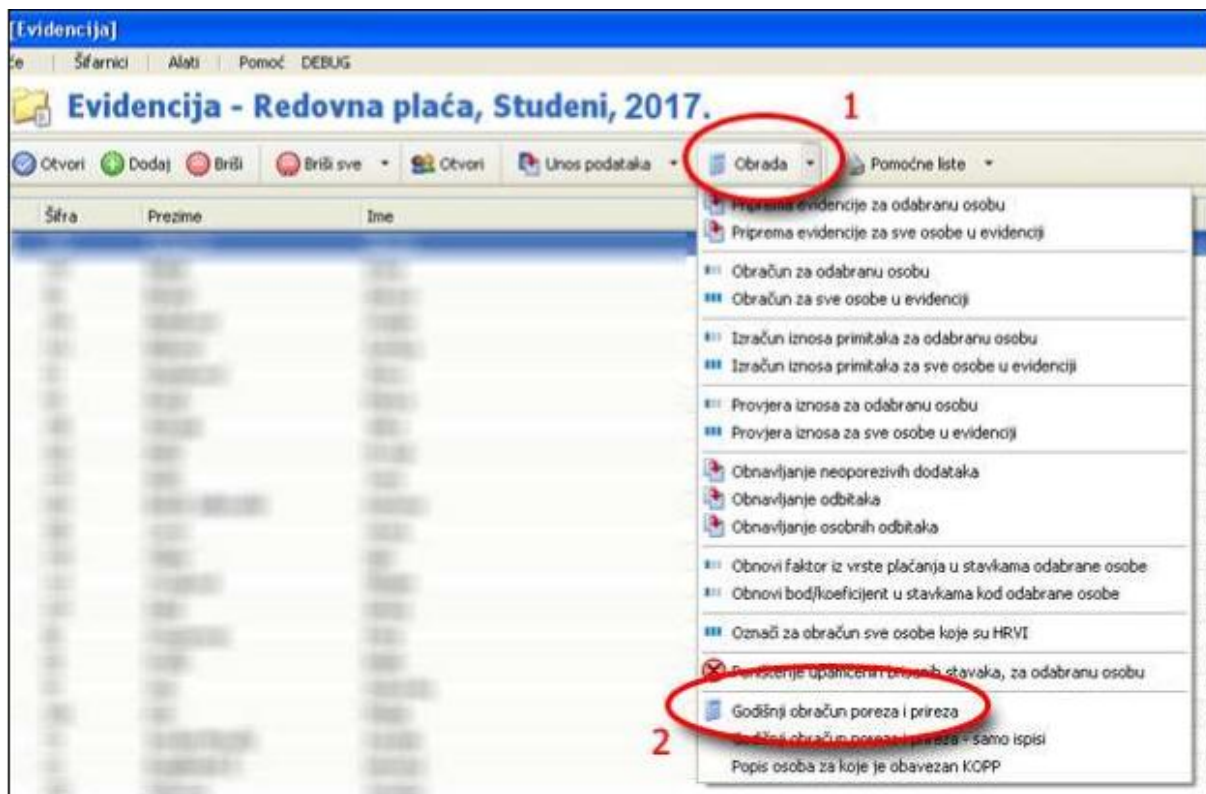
[Evidencija]

Će | Šifarnici | Alati | Pomoć DEBUG

Evidencija - Redovna plaća, Studeni, 2017.

1

Otvori | Dodaj | Briši | Briši sve | Otvori | Unos podataka | Obrada | Pomoćne liste

Šifra | Prezime | Ime

Priprema evidencije za odabranu osobu
Priprema evidencije za sve osobe u evidenciji
Obračun za odabranu osobu
Obračun za sve osobe u evidenciji
Izračun iznosa primitaka za odabranu osobu
Izračun iznosa primitaka za sve osobe u evidenciji
Provjera iznosa za odabranu osobu
Provjera iznosa za sve osobe u evidenciji
Obnavljanje neoporezivih dodataka
Obnavljanje odbitaka
Obnavljanje osobnih odbitaka
Obnovi faktor iz vrste plaćanja u stavkama odabrane osobe
Obnovi bod/koeficijent u stavkama kod odabrane osobe
Označi za obračun sve osobe koje su HRVI
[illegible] stavaka, za odabranu osobu
Godišnji obračun poreza i prireza
Godišnji obračun poreza i prireza - samo ispisi
Popis osoba za koje je obavezan KOPP

2